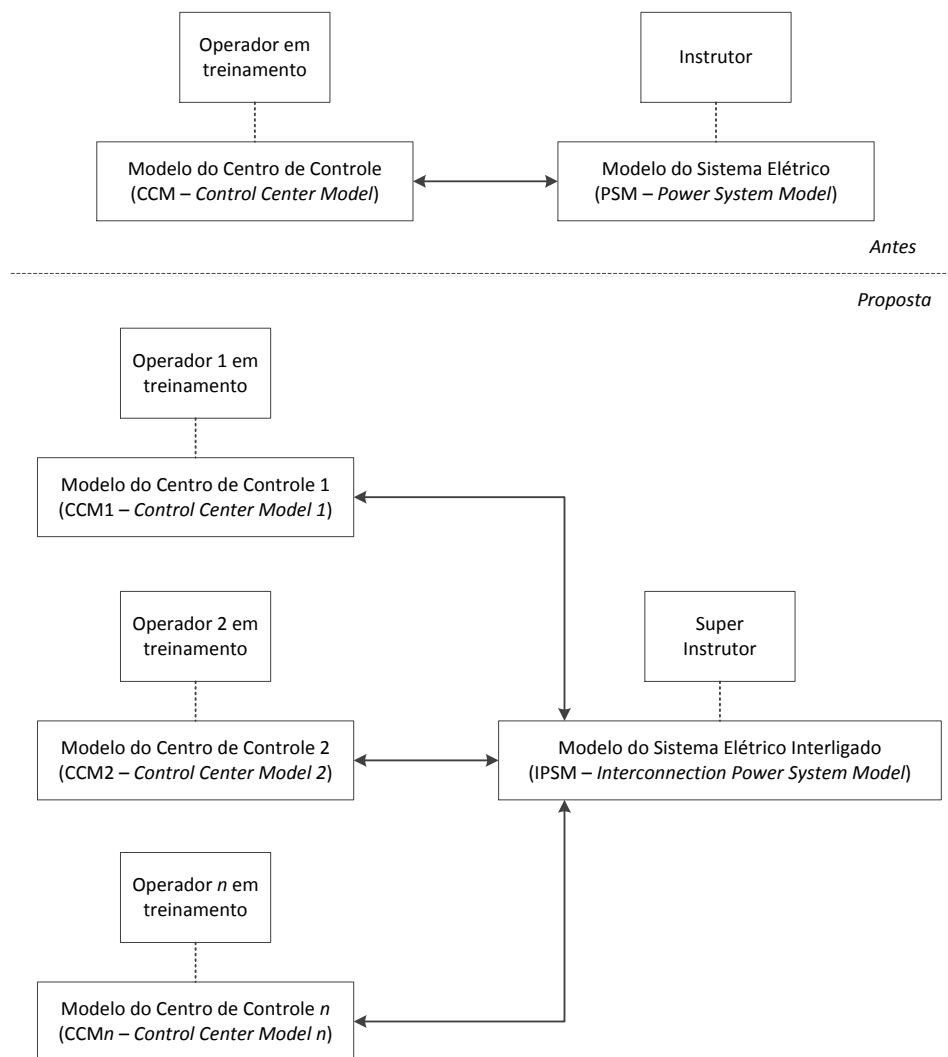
Operador em treinamento

Instrutor

Modelo do Centro de Controle (CCM – Control Center Model)

Modelo do Sistema Elétrico (PSM – Power System Model)

Antes

Proposta

Operador 1 em treinamento

Modelo do Centro de Controle 1 (CCM1 – Control Center Model 1)

Operador 2 em treinamento

Super Instrutor

Modelo do Centro de Controle 2 (CCM2 – Control Center Model 2)

Modelo do Sistema Elétrico Interligado (IPSM – Interconnection Power System Model)

Operador n em treinamento

Modelo do Centro de Controle n (CCMn – Control Center Model n)